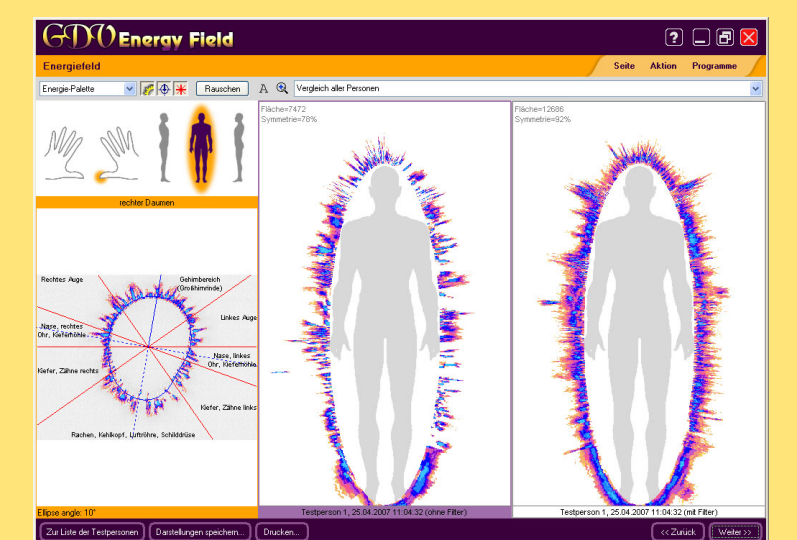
GDV Energy Field

?

Energiefeld

Seite Aktion Programme

Energie-Palette

Rauschen

A

Vergleich aller Personen

rechter Daumen

Rechtes Auge

Gehirnbereich (Großhirnrinde)

Linkes Auge

Nase, rechtes Ohr, Kieferhöhle

Nase, linkes Ohr, Kieferhöhle

Kiefer, Zähne rechts

Kiefer, Zähne links

Rachen, Kehlkopf, Luftröhre, Schilddrüse

Ellipse angle: 10°

Fläche=7472
Symmetrie=78%

Testperson 1, 25.04.2007 11:04:32 (ohne Filter)

Fläche=12688
Symmetrie=92%

Testperson 1, 25.04.2007 11:04:32 (mit Filter)

Zur Liste der Testpersonen

Darstellungen speichern...

Drucken...

<< Zurück

Weiter >>